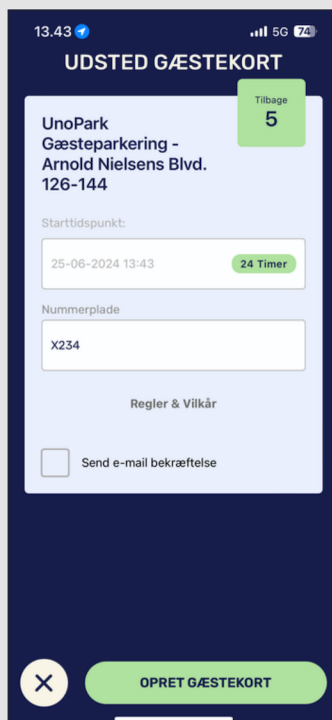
13.43 5G 74

UDSTED GÆSTEKORT

Tilbage
5

UnoPark Gæsteparkering - Arnold Nielsens Blvd. 126-144

Starttidspunkt:

25-06-2024 13:43

24 Timer

Nummerplade

X234

Regler & Vilkår

Send e-mail bekræftelse

OPRET GÆSTEKORT